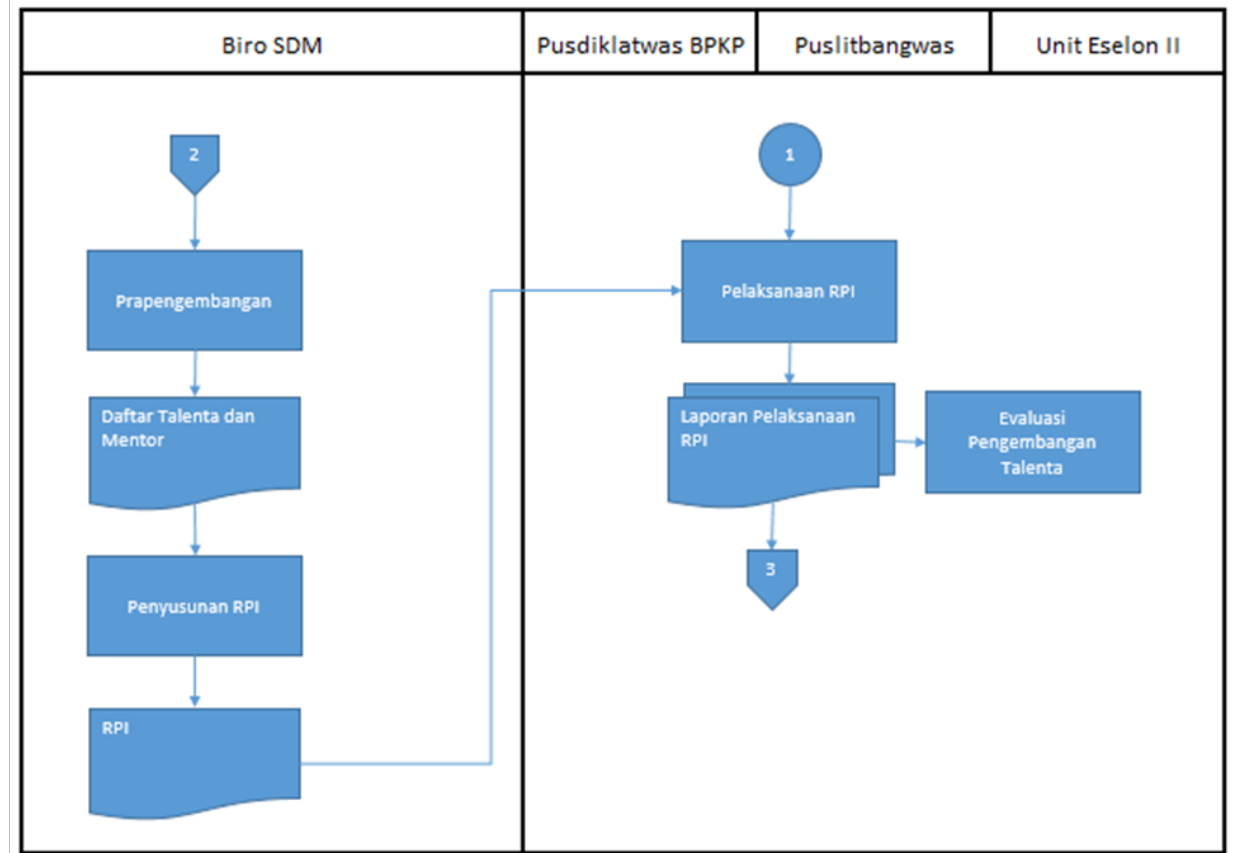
| Biro SDM | Pusdiklatwas BPKP | Puslitbangwas | Unit Eselon II |
|---|---|---|---|

2

Prapengembangan

Daftar Talenta dan Mentor

Penyusunan RPI

RPI

1

Pelaksanaan RPI

Laporan Pelaksanaan RPI

Evaluasi Pengembangan Talenta

3